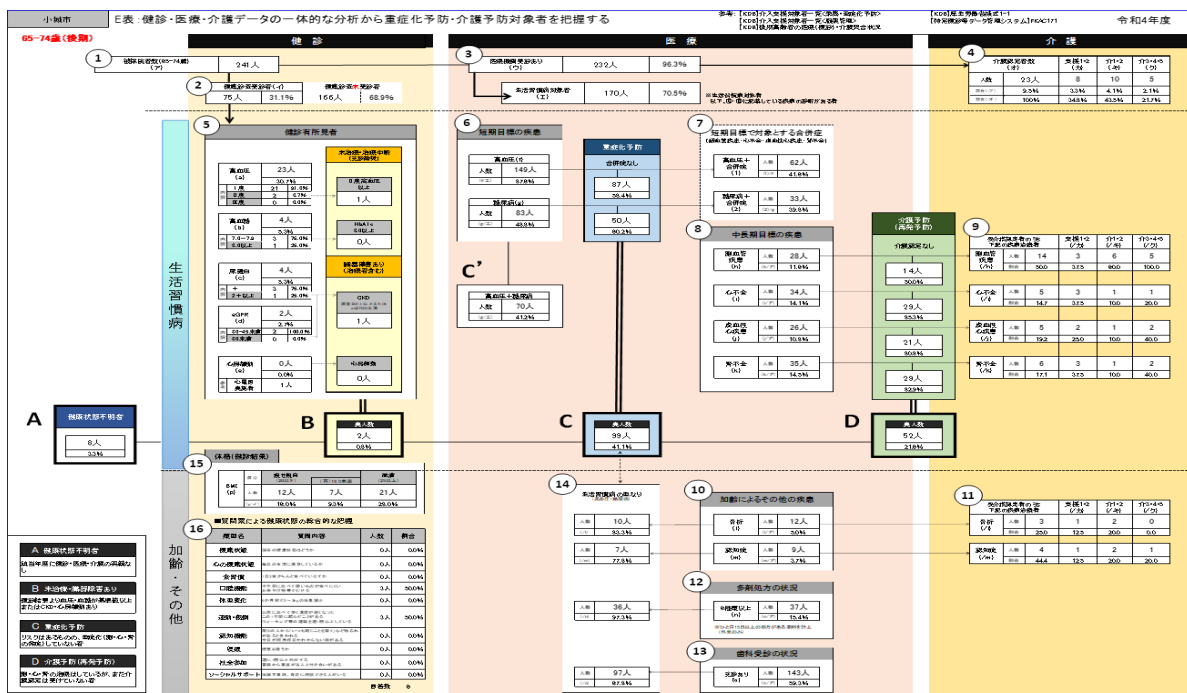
小城市

E表：健診・医療・介護データの一体的な分析から重症化予防・介護予防対象者を把握する

参考：【KDB】介入支援対象者一覧(栄養・重症化予防)
【KDB】介入支援対象者一覧(服薬管理)
【KDB】後期高齢者の医療(健診)・介護突合状況
【KDB】厚生労働省様式1-1
【特定健診等データ管理システム】FKAC171

令和4年度

65～74歳(後期)

健診

医療

介護

1
被保険者数(65～74歳)(ア)
241人

2
健康診査受診者(イ)
75人 31.1%
健診未受診者
166人 68.9%

3
医療機関受診あり(ウ)
232人 96.3%

未治療(健診)対象者(エ)
170人 70.5%

4
介護認定者数(オ)
人数 23人
支援1・2 8
介1・2 10
介3・4・5 5
9.5% 3.3% 4.1% 2.1%
100% 34.8% 43.5% 21.7%

5
健診有所見者

高血圧(a) 23人
30.7%
I度 21 91.3%
II度 2 8.7%
III度 0 0.0%

高血糖(b) 4人
7.0～7.9 3 75.0%
8.0以上 1 25.0%

尿蛋白(c) 4人
+ 3 75.0%
2+以上 1 25.0%

eGFR(d) 2人
2.7%
30～44未満 2 100.0%
30未満 0 0.0%

心房細動(e) 0人
0.0%
心電図受診者 1人

未治療・治療中断(受診勧奨)
II度高血圧以上 1人
HbA1c 8.0以上 0人
服薬者あり(治療者含む)
CKD 1人
心房細動 0人

6
短期目標の疾患
高血圧(f) 人数 149人 57.8%
糖尿病(g) 人数 83人 48.8%

C'
高血圧+糖尿病 人数 70人 41.2%

重症化予防
合併症なし
87人 39.4%
50人 30.2%

7
短期目標で対象とする合併症
高血圧+合併症(1) 人数 62人 41.6%
糖尿病+合併症(2) 人数 33人 39.8%

8
中長期目標の疾患
脳血管疾患(h) 人数 28人 11.6%
心不全(i) 人数 34人 14.1%
虚血性心疾患(j) 人数 26人 10.8%
腎不全(k) 人数 35人 14.5%

介護予防(再発予防)
介護認定なし
14人 50.0%
29人 85.3%
21人 80.8%
29人 82.9%

9
介護認定者数のうち下記の疾患治療者
支援1・2 介1・2 介3・4・5
脳血管疾患 14 3 6 5
50.0 33.3 80.0 100.0
心不全 5 3 1 1
14.7 33.3 10.0 20.0
虚血性心疾患 5 2 1 2
19.2 25.0 10.0 40.0
腎不全 6 3 1 2
17.1 33.3 10.0 40.0

生活習慣病

A
健康状態不明者
8人
3.3%

B
実人数 2人 0.8%

C
実人数 99人 41.1%

D
実人数 52人 21.6%

15
体格(健診結果)
BMI(p)
人数 12人 7人 21人
16.0% 9.3% 28.0%

16
■質問票による健康状態の総合的な把握
項目名 質問内容 人数 割合
健康状態 0 0.0%
心の健康状態 0 0.0%
食習慣 0 0.0%
口腔機能 3 50.0%
体重変化 0 0.0%
運動・転倒 3 50.0%
認知機能 0 0.0%
喫煙 0 0.0%
社会参加 0 0.0%
ソーシャルサポート 0 0.0%

14
10人 93.3%
7人 77.8%
36人 97.3%
97人 67.8%

10
加齢によるその他の疾患
骨折 人数 12人 5.0%
認知症 人数 9人 3.7%

11
介護認定者数のうち下記の疾患治療者
骨折 3 1 2 0
25.0 12.5 20.0 0.0
認知症 4 1 2 1
44.4 12.5 20.0 20.0

12
多剤処方の状況
6種類以上(n) 人数 37人 15.4%

13
歯科受診の状況
受診あり 人数 143人 59.3%

加齢・その他

A 健康状態不明者
B 未治療・臓器障害あり
C 重症化予防
D 介護予防(再発予防)